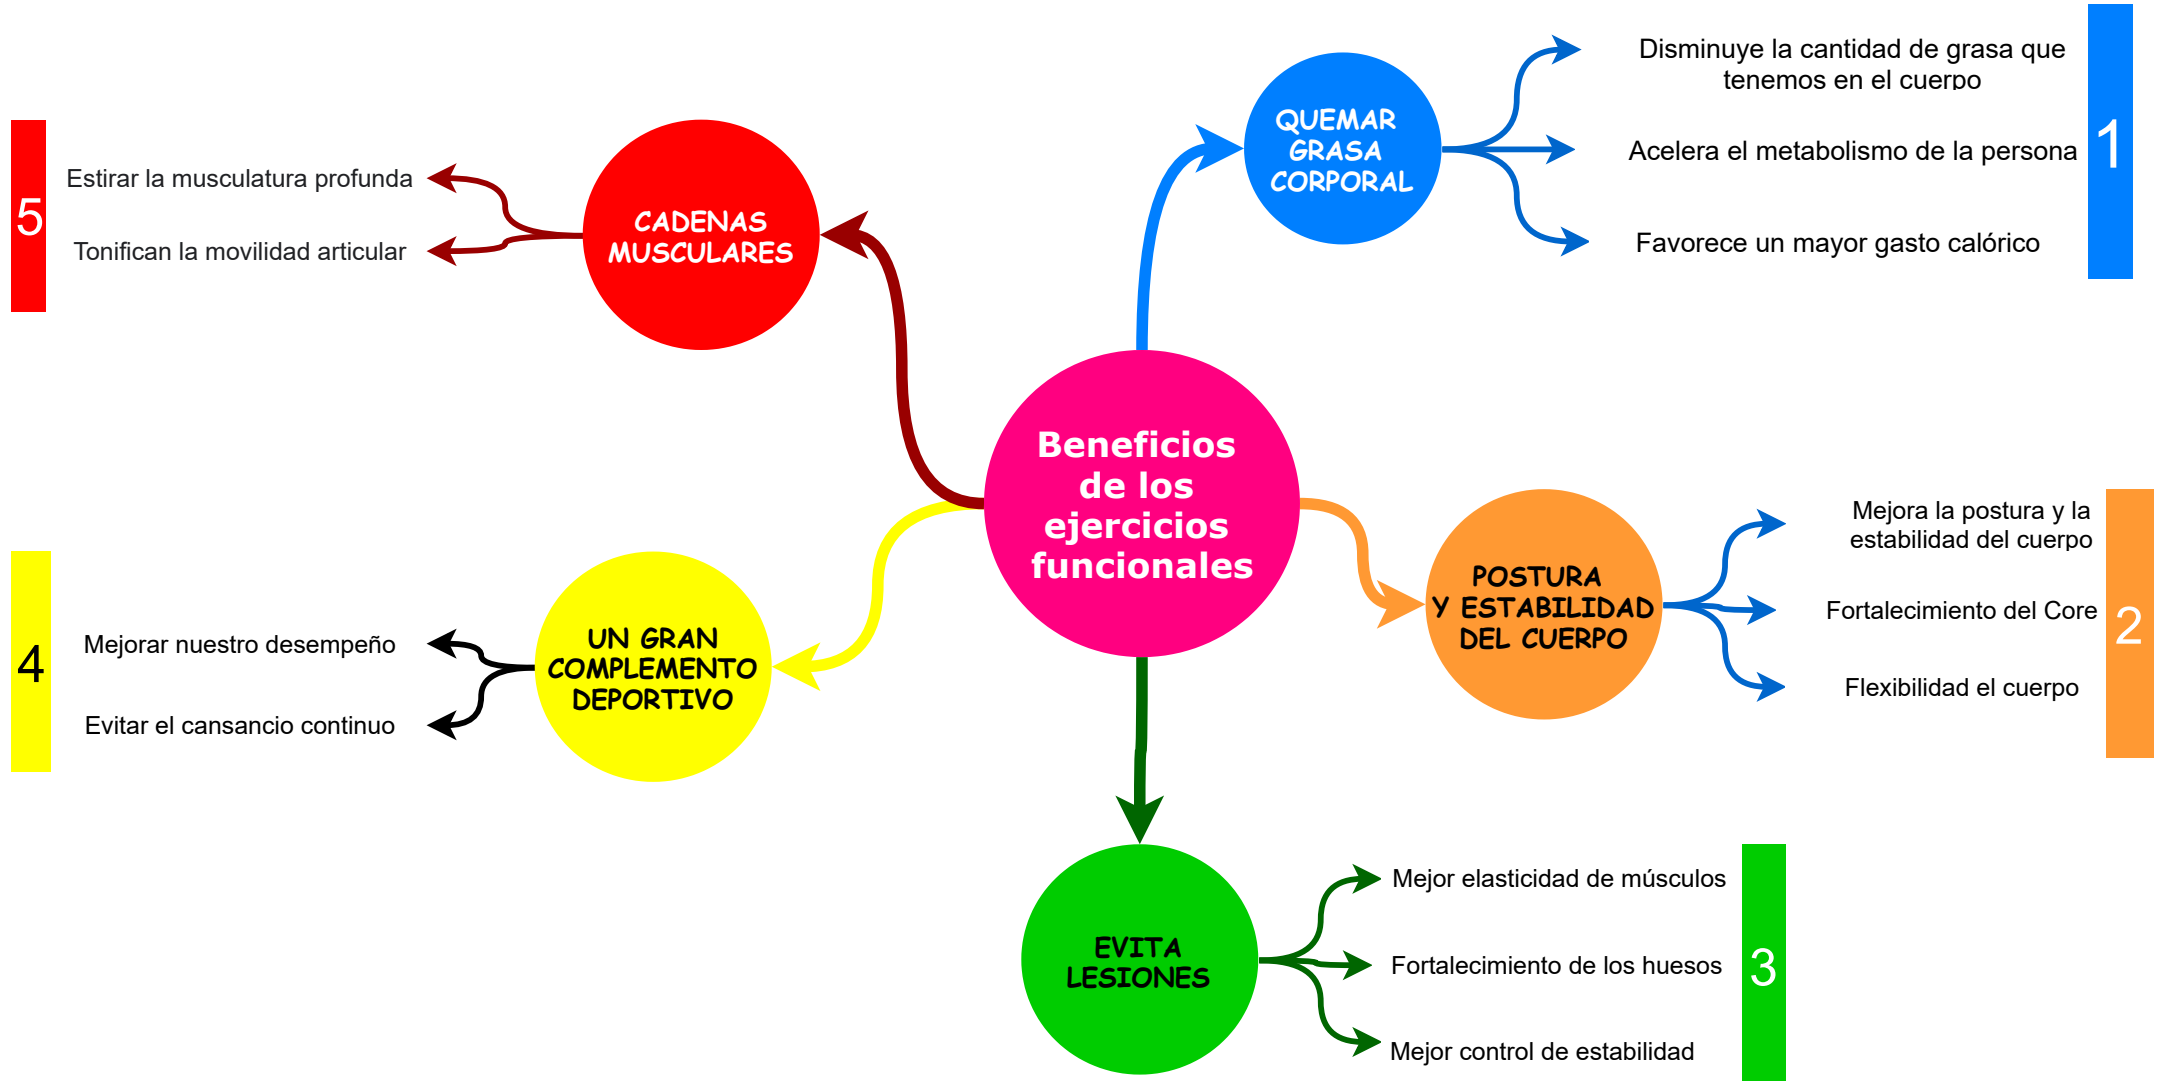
Beneficios de los ejercicios funcionales

QUEMAR GRASA CORPORAL

Disminuye la cantidad de grasa que tenemos en el cuerpo

Acelera el metabolismo de la persona

Favorece un mayor gasto calórico

1

POSTURA Y ESTABILIDAD DEL CUERPO

Mejora la postura y la estabilidad del cuerpo

Fortalecimiento del Core

Flexibilidad el cuerpo

2

EVITA LESIONES

Mejor elasticidad de músculos

Fortalecimiento de los huesos

Mejor control de estabilidad

3

UN GRAN COMPLEMENTO DEPORTIVO

Mejorar nuestro desempeño

Evitar el cansancio continuo

4

CADENAS MUSCULARES

Estirar la musculatura profunda

Tonifican la movilidad articular

5